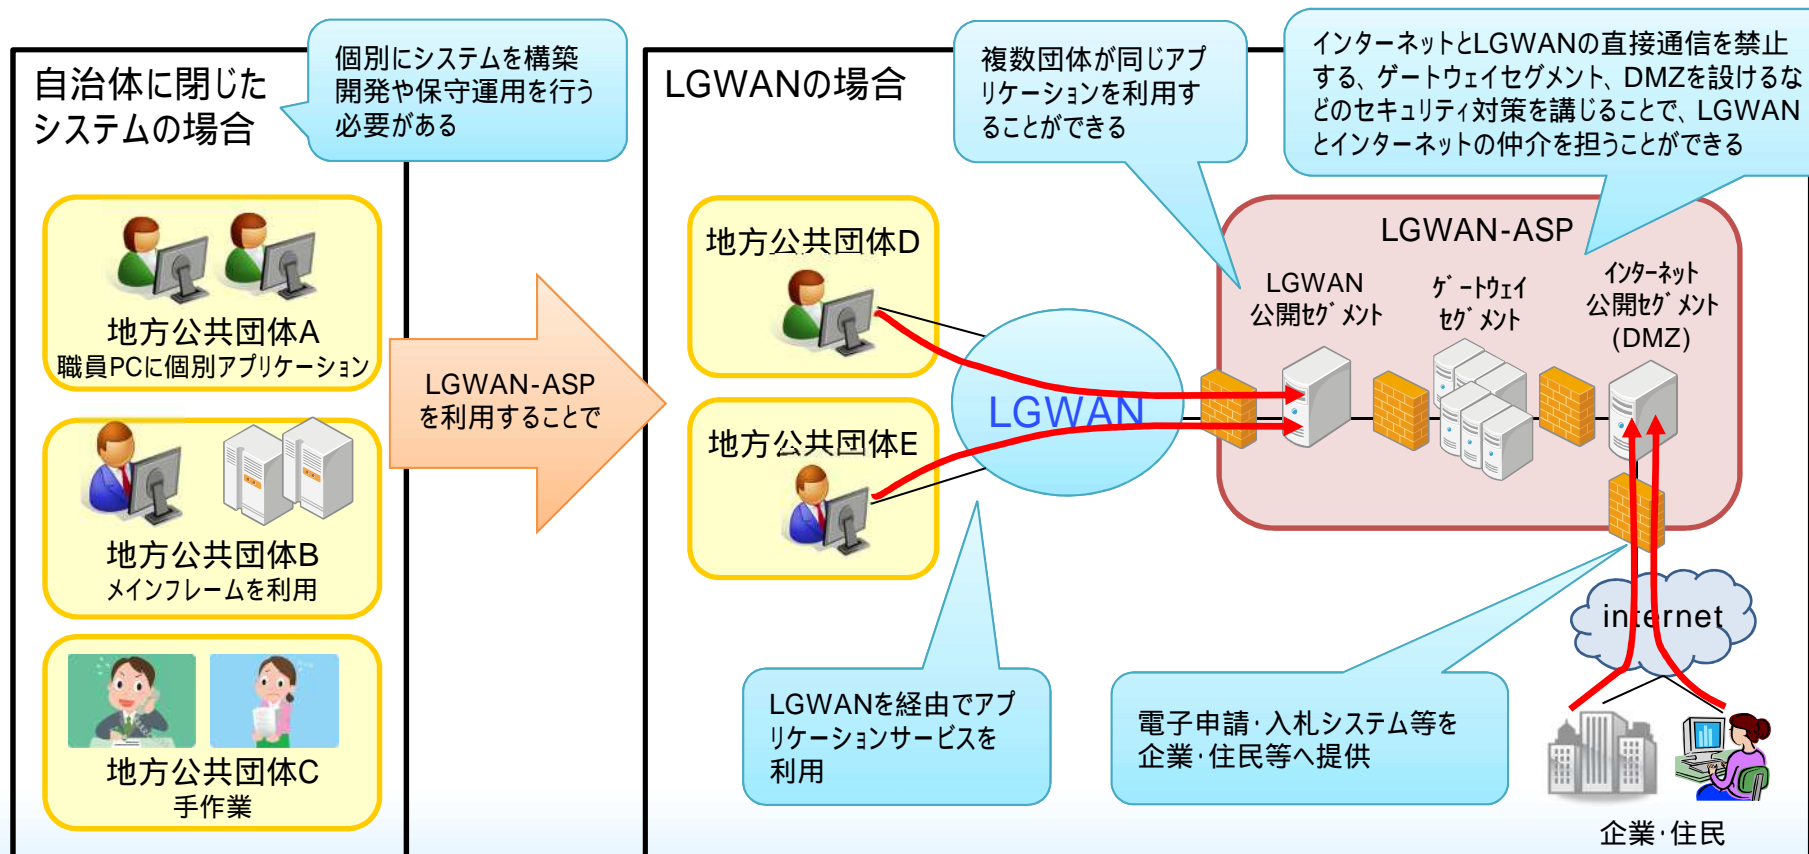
自治体に閉じたシステムの場合

個別にシステムを構築開発や保守運用を行う必要がある

地方公共団体A
職員PCに個別アプリケーション

地方公共団体B
メインフレームを利用

地方公共団体C
手作業

LGWAN-ASPを利用することで

LGWANの場合

複数団体が同じアプリケーションを利用することができる

インターネットとLGWANの直接通信を禁止する、ゲートウェイセグメント、DMZを設けるなどのセキュリティ対策を講じることで、LGWANとインターネットの仲介を担うことができる

地方公共団体D

地方公共団体E

LGWAN

LGWAN-ASP

LGWAN
公開セグメント

ゲートウェイ
セグメント

インターネット
公開セグメント
(DMZ)

internet

LGWANを経由でアプリケーションサービスを利用

電子申請・入札システム等を企業・住民等へ提供

企業・住民